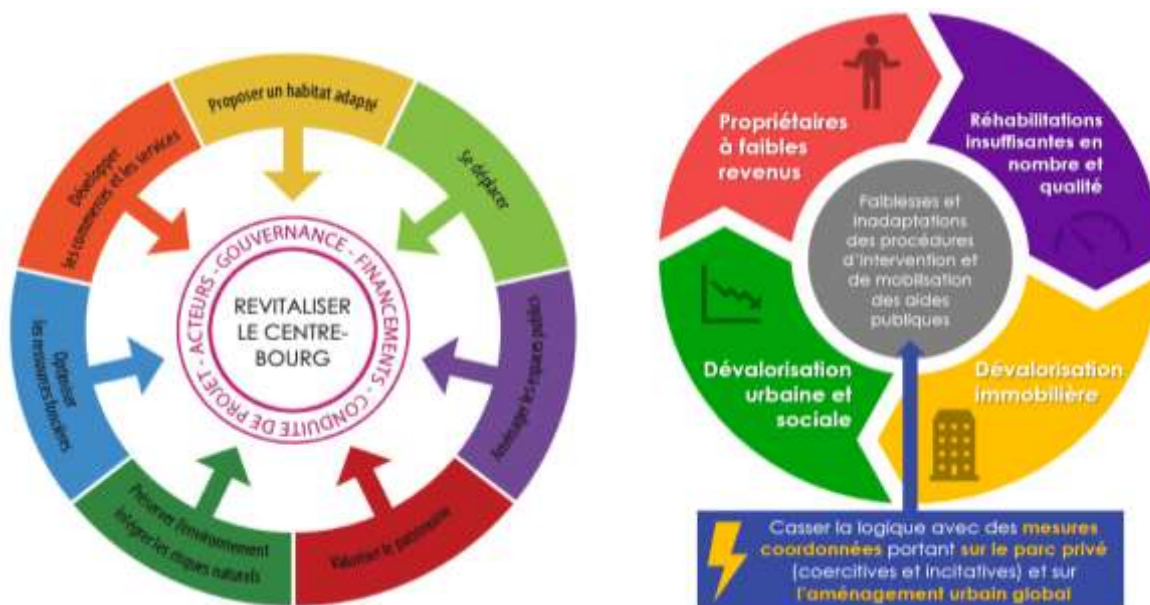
Proposer un habitat adapat

Se déplacer

Aménager les espaces publics

Valoriser le patrimoine

Préserver l'environnement
Intégrer les risques naturels

Optimiser les ressources foncières

Développer les commerces et les services

ACTEURS - GOUVERNANCE - FINANCEMENTS - CONDUITE DE PROJET -

REVITALISER LE CENTRE-BOURG

Propriétaires à faibles revenus

Réhabilitations insuffisantes en nombre et qualité

Faiblesses et inadaptations des procédures d'intervention et de mobilisation des aides publiques

Dévalorisation urbaine et sociale

Dévalorisation immobilière

Casser la logique avec des mesures coordonnées portant sur le parc privé (coercitives et incitatives) et sur l'aménagement urbain global